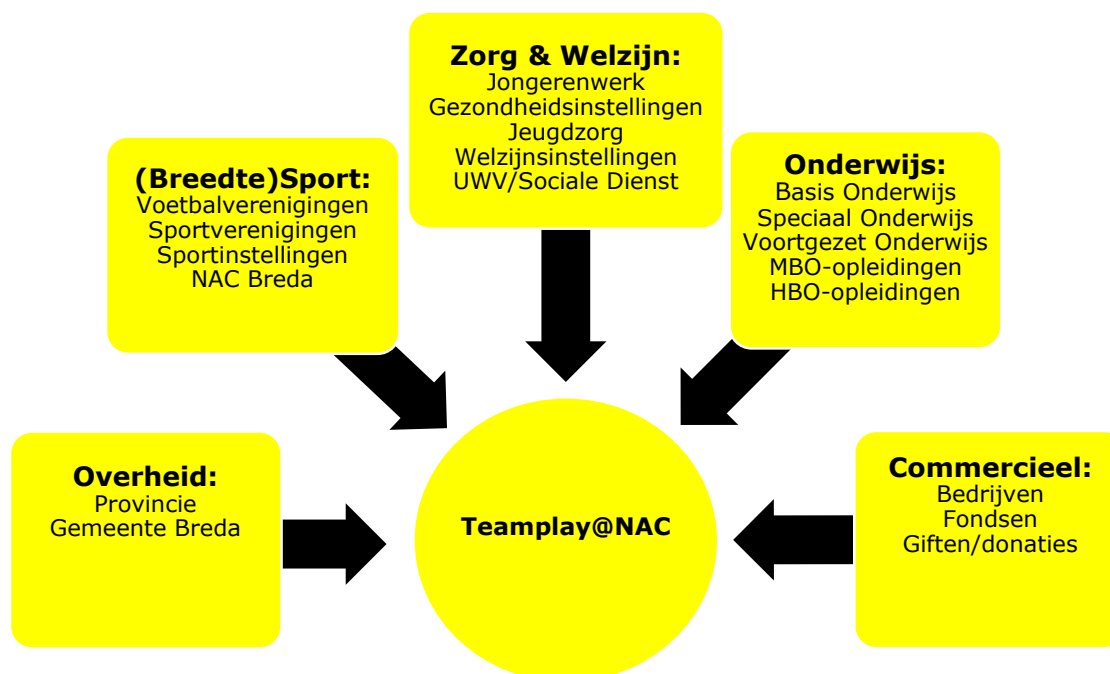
Zorg & Welzijn:
Jongerenwerk
Gezondheidsinstellingen
Jeugdzorg
Welzijnsinstellingen
UWV/Sociale Dienst

(Breedte)Sport:
Voetbalverenigingen
Sportverenigingen
Sportinstellingen
NAC Breda

Onderwijs:
Basis Onderwijs
Speciaal Onderwijs
Voortgezet Onderwijs
MBO-opleidingen
HBO-opleidingen

Overheid:
Provincie
Gemeente Breda

Teamplay@NAC

Commercieel:
Bedrijven
Fondsen
Giften/donaties